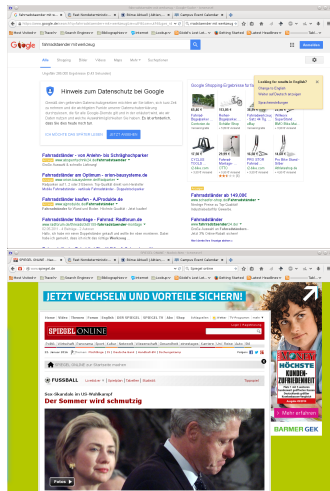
Google

fahrradständer mit werbung

Hinweis zum Datenschutz bei Google

Fahrradständer - von Anlehn- bis Schrägrechparker

Fahrradständer am Optimum - orion-bausysteme.de

Fahrradständer kaufen - A-Produkte.de

Fahrradständer Montage - Fahrrad: Radforum.de

Google Shopping Ergebnisse für fahrradständer mit werbung

Fahrradständer ab 143,00€

JETZT WECHSELN UND VORTEILE SICHERN!

SPIEGEL ONLINE

FUSSBALL

Sex-Skandale im US-Wahlkampf
Der Sommer wird schmutzig

HÖCHSTE KUNDENZUFRIEDENHEIT

Mehr erfahren

BARMER GEK